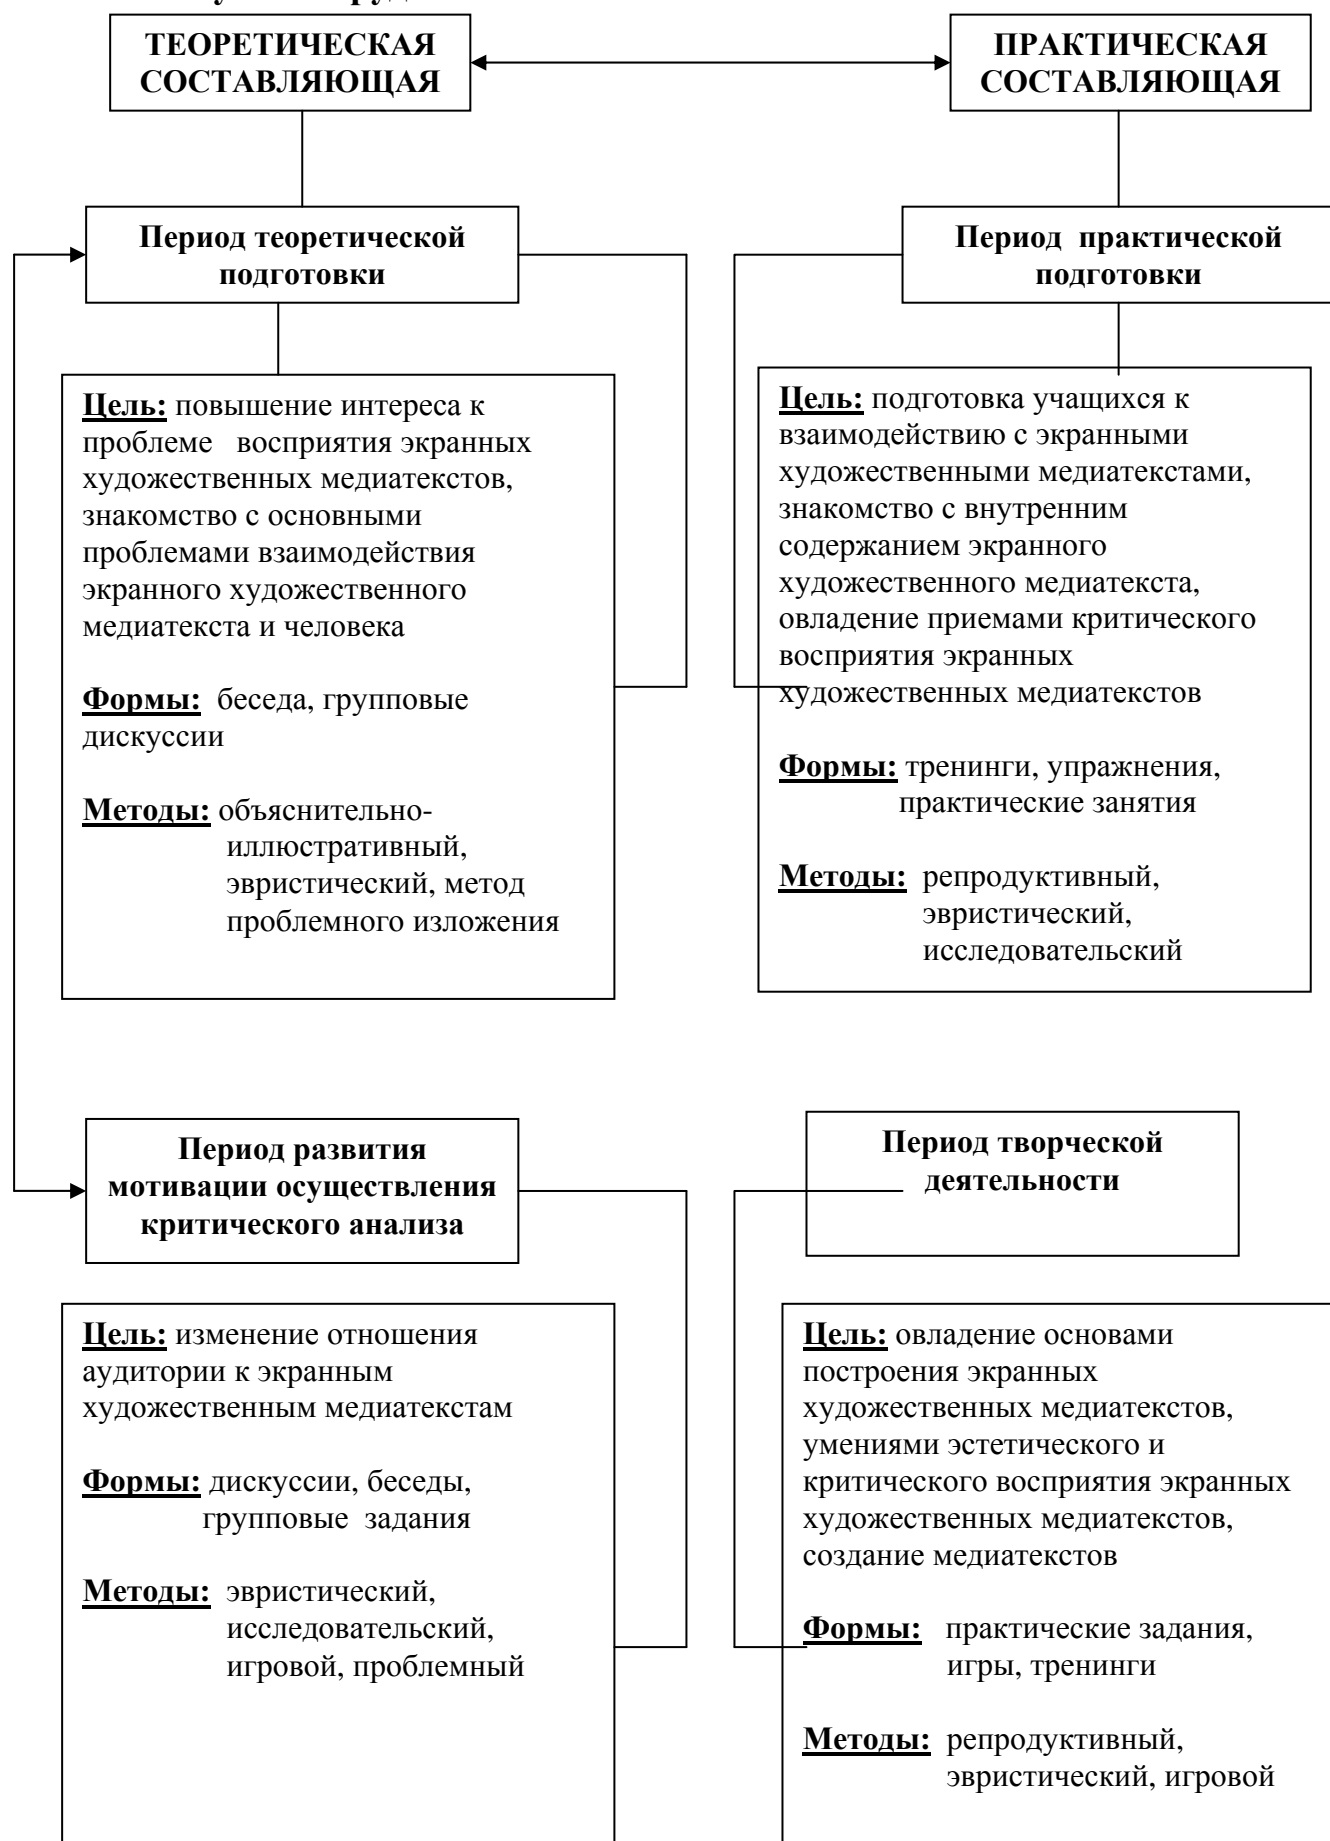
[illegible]

ТЕОРЕТИЧЕСКАЯ СОСТАВЛЯЮЩАЯ

ПРАКТИЧЕСКАЯ СОСТАВЛЯЮЩАЯ

Период теоретической подготовки

Период практической подготовки

Цель: повышение интереса к проблеме восприятия экранных художественных медиатекстов, знакомство с основными проблемами взаимодействия экранного художественного медиатекста и человека

Формы: беседа, групповые дискуссии

Методы: объяснительно-иллюстративный, эвристический, метод проблемного изложения

Цель: подготовка учащихся к взаимодействию с экранными художественными медиатекстами, знакомство с внутренним содержанием экранного художественного медиатекста, овладение приемами критического восприятия экранных художественных медиатекстов

Формы: тренинги, упражнения, практические занятия

Методы: репродуктивный, эвристический, исследовательский

Период развития мотивации осуществления критического анализа

Период творческой деятельности

Цель: изменение отношения аудитории к экранным художественным медиатекстам

Формы: дискуссии, беседы, групповые задания

Методы: эвристический, исследовательский, игровой, проблемный

Цель: овладение основами построения экранных художественных медиатекстов, умениями эстетического и критического восприятия экранных художественных медиатекстов, создание медиатекстов

Формы: практические задания, игры, тренинги

Методы: репродуктивный, эвристический, игровой